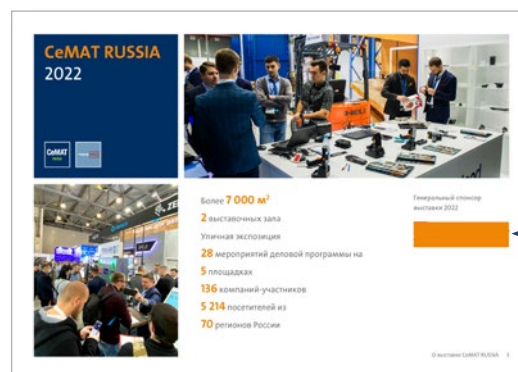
CeMAT RUSSIA
2022

CeMAT

Более 7 000 м²
2 выставочных зала
Уличная экспозиция
28 мероприятий деловой программы на
5 площадках
136 компаний-участников
5 214 посетителей из
70 регионов России

Генеральный спонсор выставки 2022

О выставке CeMAT RUSSIA 3